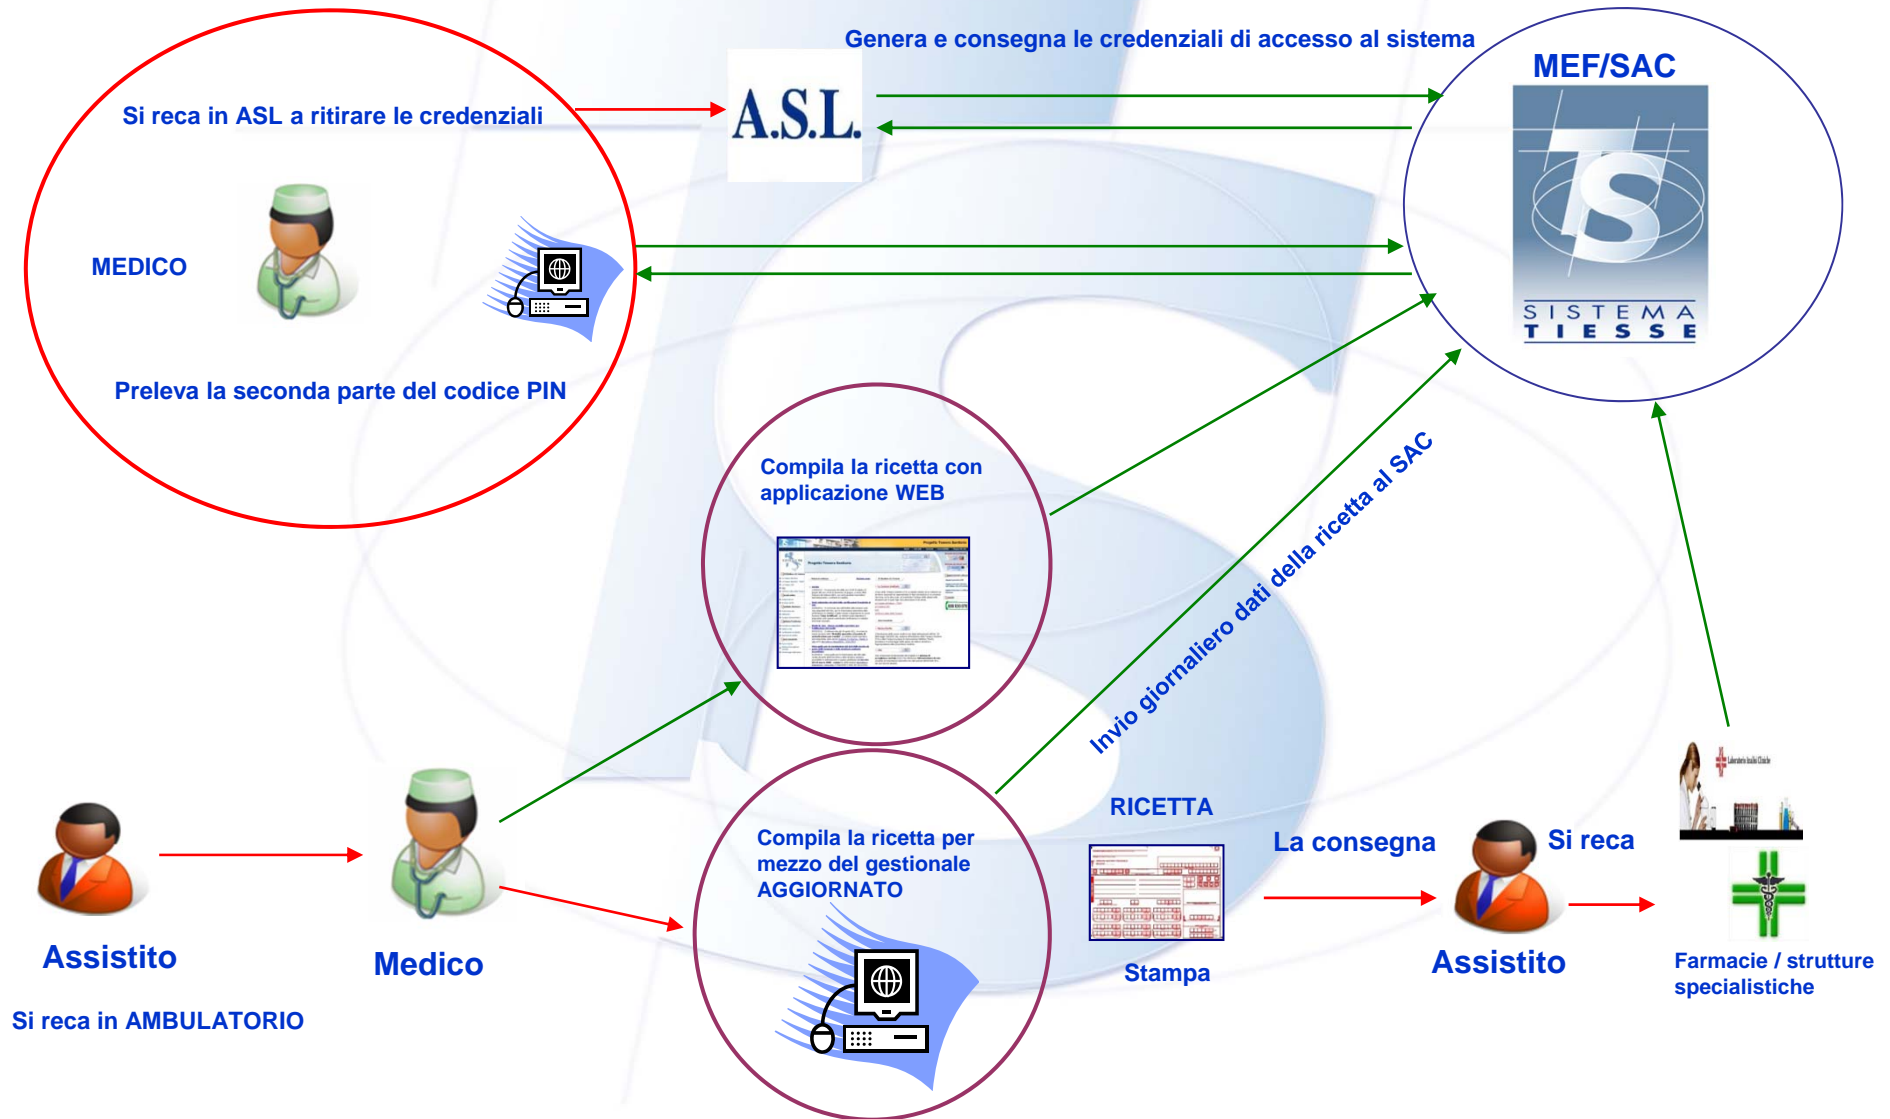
Genera e consegna le credenziali di accesso al sistema

MEF/SAC

SISTEMA TIESSE

Si reca in ASL a ritirare le credenziali

A.S.L.

MEDICO

Preleva la seconda parte del codice PIN

Compila la ricetta con applicazione WEB

Invio giornaliero dati della ricetta al SAC

Compila la ricetta per mezzo del gestionale AGGIORNATO

RICETTA

Stampa

La consegna

Si reca

Assistito

Si reca in AMBULATORIO

Medico

Assistito

Farmacie / strutture specialistiche